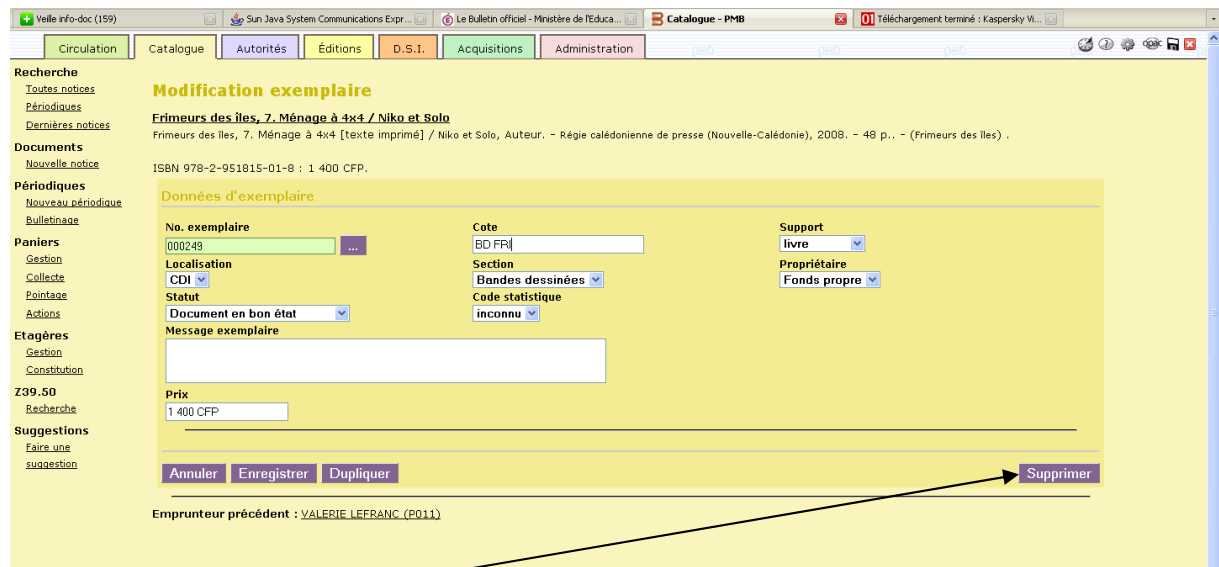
Veille info-doc (159) | Sun Java System Communications Expr... | Le Bulletin officiel - Ministère de l'Educa... | Catalogue - PMB | Téléchargement terminé : Kaspersky Vi...

Circulation | Catalogue | Autorités | Éditions | D.S.I. | Acquisitions | Administration

opac

Recherche
Toutes notices
Périodiques
Dernières notices

Documents
Nouvelle notice

Périodiques
Nouveau périodique
Bulletinage

Paniers
Gestion
Collecte
Pointage
Actions

Etagères
Gestion
Constitution

Z39.50
Recherche

Suggestions
Faire une suggestion

Modification exemplaire

Frimeurs des îles, 7. Ménage à 4x4 / Niko et Solo

Frimeurs des îles, 7. Ménage à 4x4 [texte imprimé] / Niko et Solo, Auteur. - Régie calédonienne de presse (Nouvelle-Calédonie), 2008. - 48 p.. - (Frimeurs des îles) .

ISBN 978-2-951815-01-8 : 1 400 CFP.

Données d'exemplaire

No. exemplaire
000249 ...

Cote
BD FRI

Support
livre

Localisation
CDI

Section
Bandes dessinées

Propriétaire
Fonds propre

Statut
Document en bon état

Code statistique
inconnu

Message exemplaire

Prix
1 400 CFP

Annuler | Enregistrer | Dupliquer | Supprimer

Emprunteur précédent : VALERIE LEFRANC (P011)